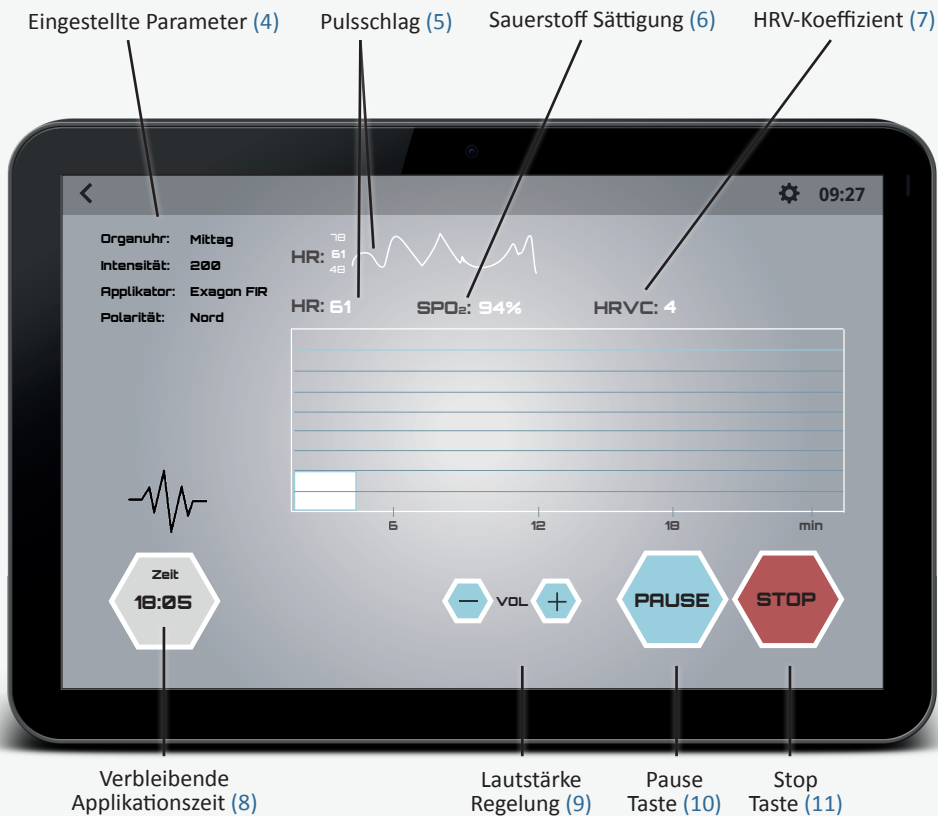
Eingestellte Parameter (4)
Pulsschlag (5)
Sauerstoff Sättigung (6)
HRV-Koeffizient (7)

09:27

Organuhr: Mittag
Intensität: 200
Applikator: Exagon FIR
Polarität: Nord

HR: 78 61 48

HR: 61
SPO₂: 94%
HRVC: 4

6
12
18
min

Zeit
18:05

VOL

PAUSE
STOP

Verbleibende Applikationszeit (8)
Lautstärke Regelung (9)
Pause Taste (10)
Stop Taste (11)